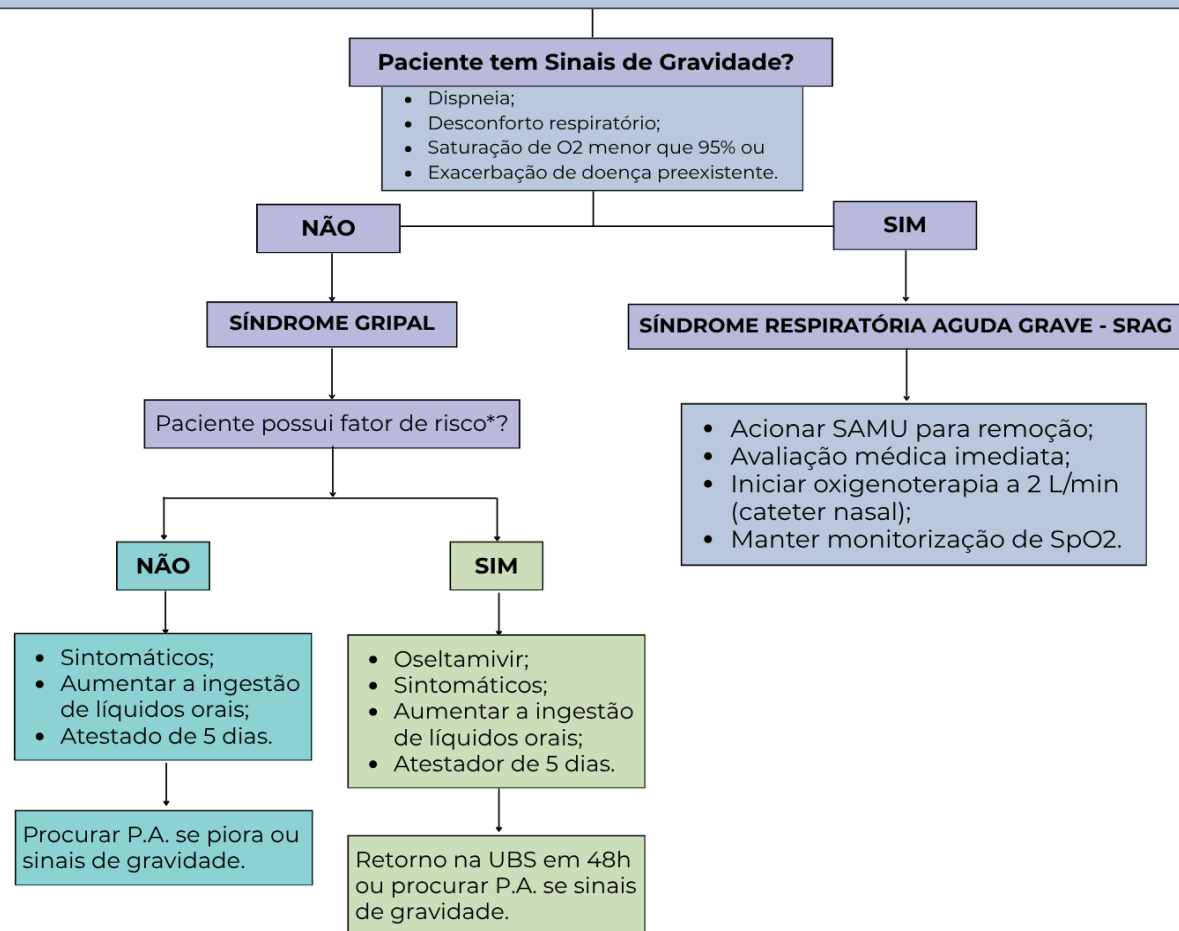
Paciente tem Sinais de Gravidade?

- Dispneia;
- Desconforto respiratório;
- Saturação de O2 menor que 95% ou
- Exacerbação de doença preexistente.

NÃO

SIM

SÍNDROME GRIPAL

SÍNDROME RESPIRATÓRIA AGUDA GRAVE - SRAG

Paciente possui fator de risco*?

- Acionar SAMU para remoção;
- Avaliação médica imediata;
- Iniciar oxigenoterapia a 2 L/min (cateter nasal);
- Manter monitorização de SpO2.

NÃO

SIM

- Sintomáticos;
- Aumentar a ingestão de líquidos orais;
- Atestado de 5 dias.

- Oseltamivir;
- Sintomáticos;
- Aumentar a ingestão de líquidos orais;
- Atestador de 5 dias.

Procurar P.A. se piora ou sinais de gravidade.

Retorno na UBS em 48h ou procurar P.A. se sinais de gravidade.